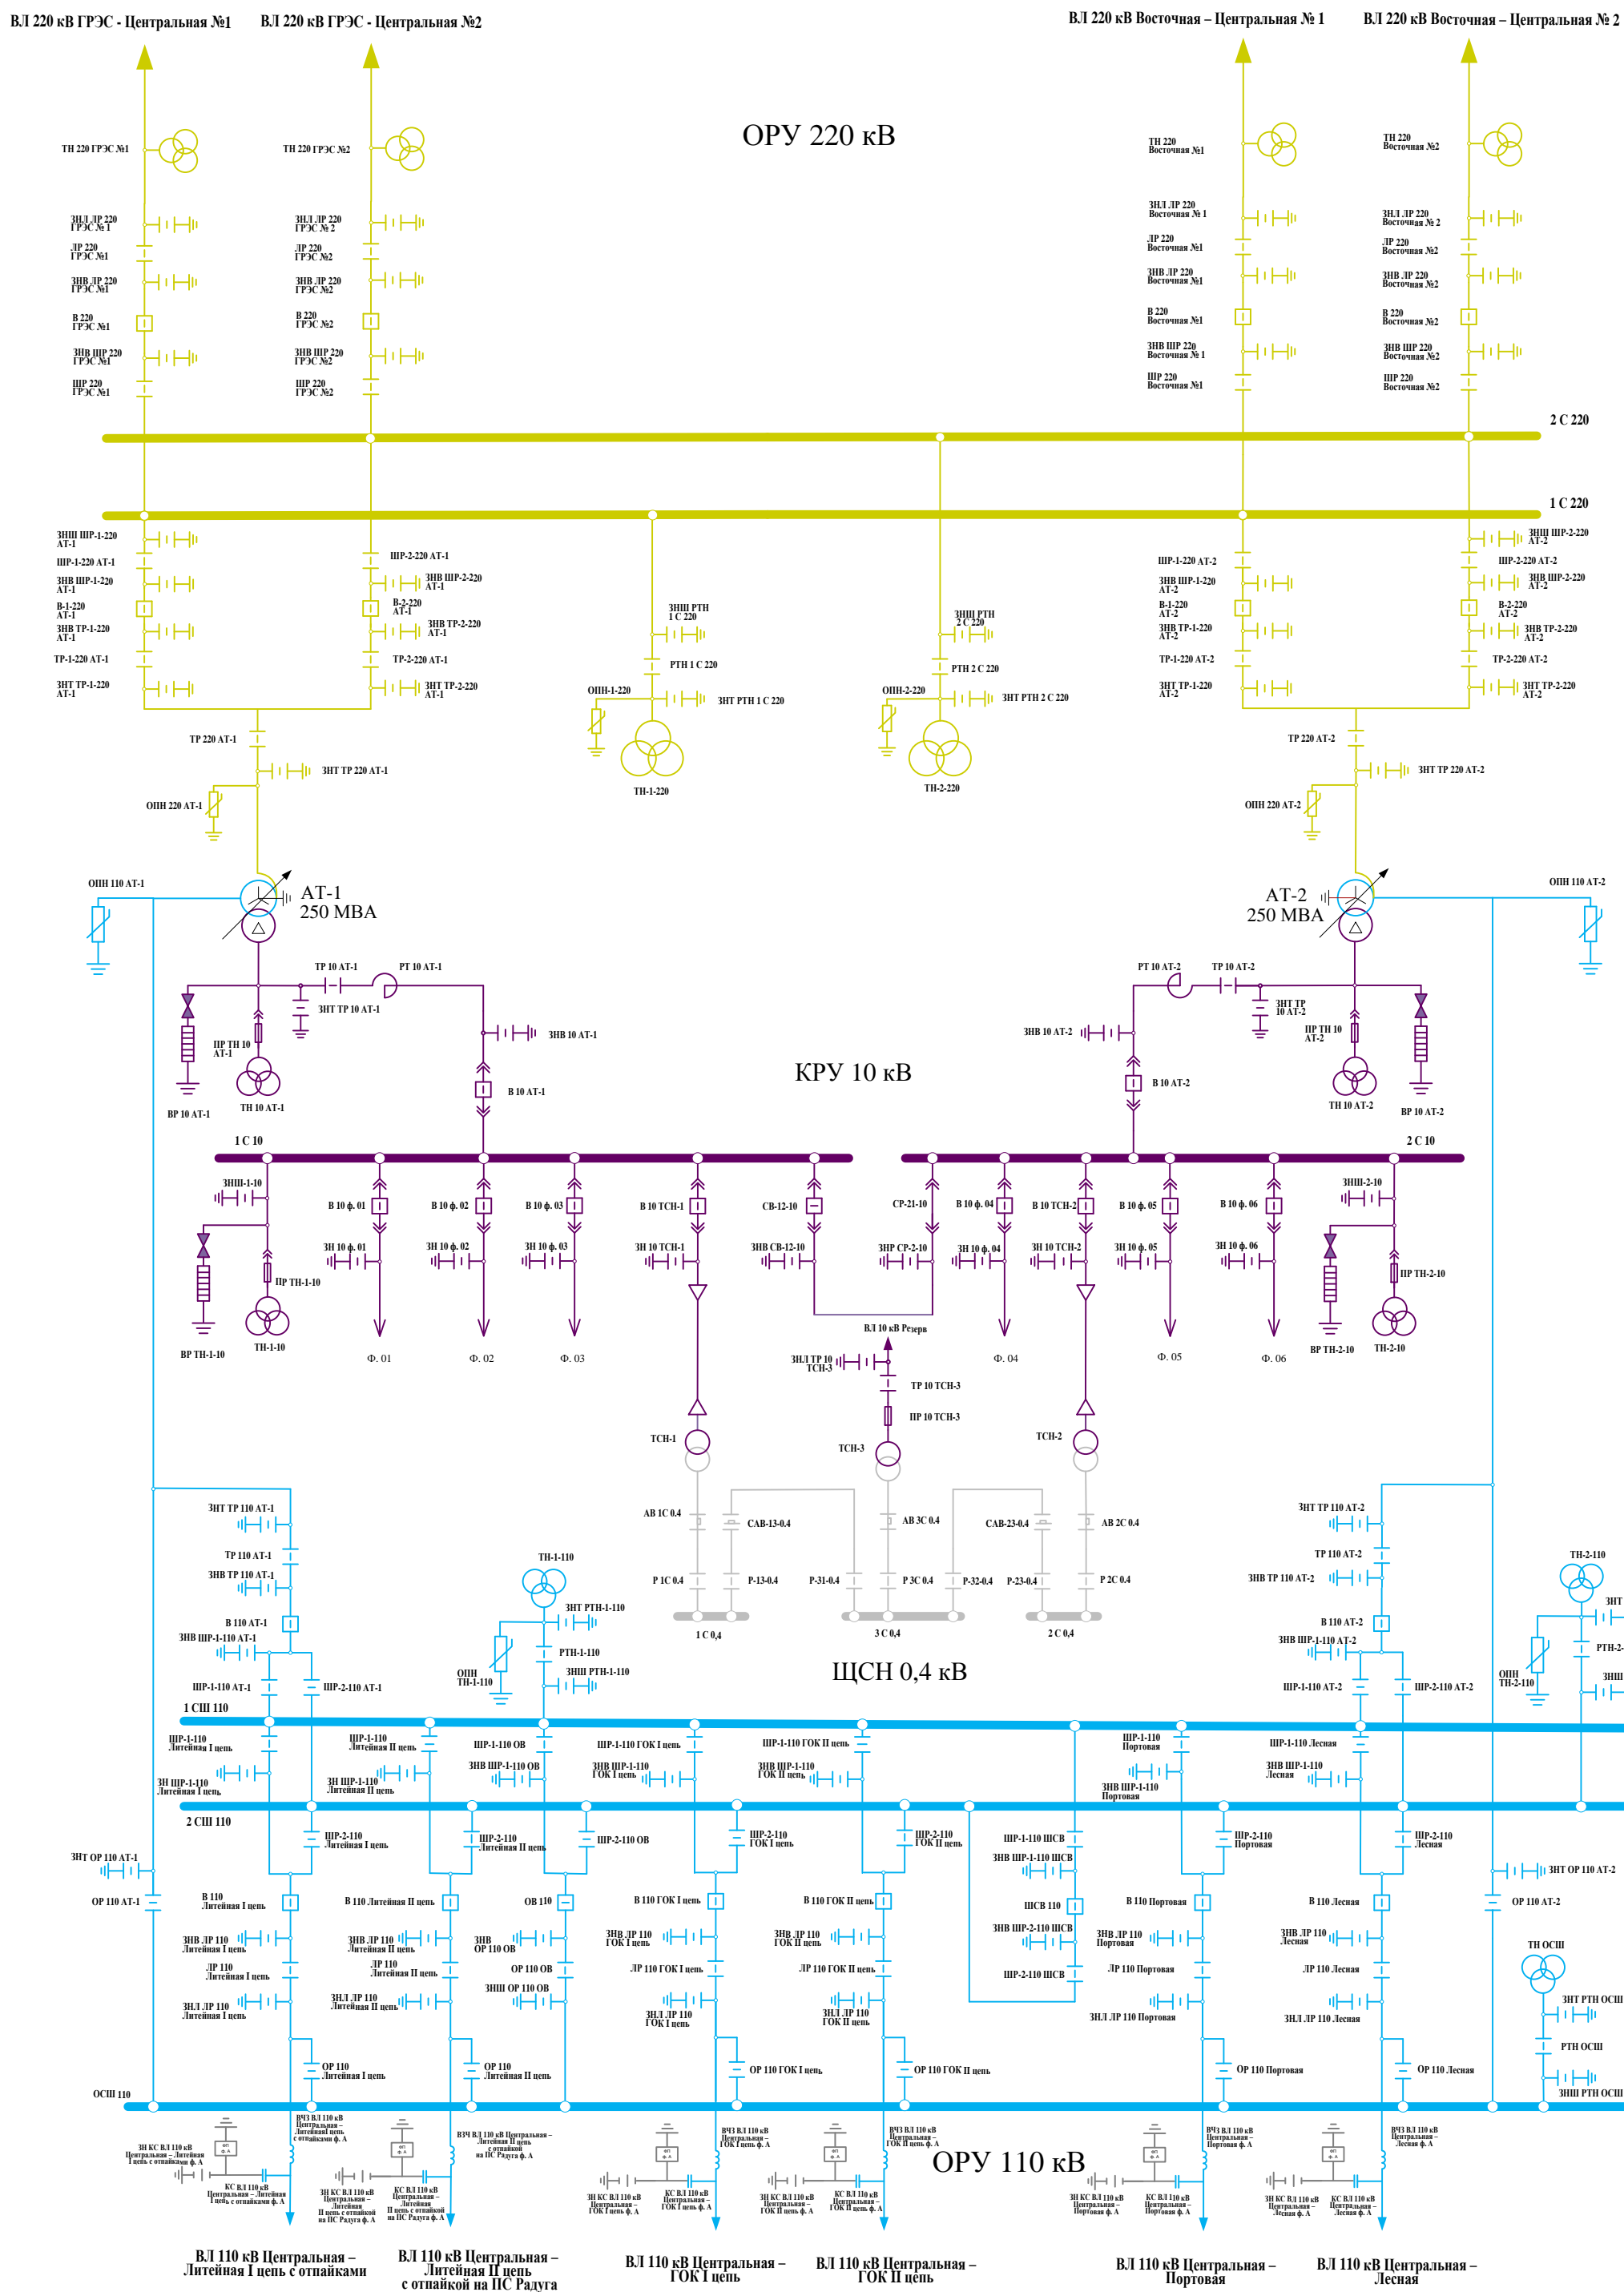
ВЛ 220 кВ ГРЭС - Центральная №1
ВЛ 220 кВ ГРЭС - Центральная №2
ВЛ 220 кВ Восточная – Центральная № 1
ВЛ 220 кВ Восточная – Центральная № 2

ОРУ 220 кВ

ТН 220 ГРЭС №1
ТН 220 ГРЭС №2
ТН 220 Восточная №1
ТН 220 Восточная №2

ЗНЛ ЛР 220 ГРЭС № 1
ЛР 220 ГРЭС №1
ЗНВ ЛР 220 ГРЭС №1
В 220 ГРЭС №1
ЗНВ ШР 220 ГРЭС №1
ШР 220 ГРЭС №1

ЗНЛ ЛР 220 ГРЭС № 2
ЛР 220 ГРЭС №2
ЗНВ ЛР 220 ГРЭС №2
В 220 ГРЭС №2
ЗНВ ШР 220 ГРЭС №2
ШР 220 ГРЭС №2

ЗНЛ ЛР 220 Восточная № 1
ЛР 220 Восточная №1
ЗНВ ЛР 220 Восточная №1
В 220 Восточная №1
ЗНВ ШР 220 Восточная № 1
ШР 220 Восточная №1

ЗНЛ ЛР 220 Восточная № 2
ЛР 220 Восточная №2
ЗНВ ЛР 220 Восточная №2
В 220 Восточная №2
ЗНВ ШР 220 Восточная №2
ШР 220 Восточная №2

2 С 220
1 С 220

ЗНШ ШР-1-220 АТ-1
ШР-1-220 АТ-1
ЗНВ ШР-1-220 АТ-1
В-1-220 АТ-1
ЗНВ ТР-1-220 АТ-1
ТР-1-220 АТ-1
ЗНТ ТР-1-220 АТ-1
ШР-2-220 АТ-1
ЗНВ ШР-2-220 АТ-1
В-2-220 АТ-1
ЗНВ ТР-2-220 АТ-1
ТР-2-220 АТ-1
ЗНТ ТР-2-220 АТ-1

ЗНШ РТН 1 С 220
РТН 1 С 220
ОПН-1-220
ЗНТ РТН 1 С 220
ТН-1-220
ЗНШ РТН 2 С 220
РТН 2 С 220
ОПН-2-220
ЗНТ РТН 2 С 220
ТН-2-220

ШР-1-220 АТ-2
ЗНВ ШР-1-220 АТ-2
В-1-220 АТ-2
ЗНВ ТР-1-220 АТ-2
ТР-1-220 АТ-2
ЗНТ ТР-1-220 АТ-2
ЗНШ ШР-2-220 АТ-2
ШР-2-220 АТ-2
ЗНВ ШР-2-220 АТ-2
В-2-220 АТ-2
ЗНВ ТР-2-220 АТ-2
ТР-2-220 АТ-2
ЗНТ ТР-2-220 АТ-2

ТР 220 АТ-1
ЗНТ ТР 220 АТ-1
ОПН 220 АТ-1
ТР 220 АТ-2
ЗНТ ТР 220 АТ-2
ОПН 220 АТ-2

ОПН 110 АТ-1
АТ-1 250 МВА
АТ-2 250 МВА
ОПН 110 АТ-2

ТР 10 АТ-1
РТ 10 АТ-1
ЗНТ ТР 10 АТ-1
ЗНВ 10 АТ-1
ПР ТН 10 АТ-1
ТН 10 АТ-1
ВР 10 АТ-1
В 10 АТ-1
РТ 10 АТ-2
ТР 10 АТ-2
ЗНТ ТР 10 АТ-2
ЗНВ 10 АТ-2
ПР ТН 10 АТ-2
ТН 10 АТ-2
ВР 10 АТ-2
В 10 АТ-2

КРУ 10 кВ

1 С 10
2 С 10
ЗНШ-1-10
ПР ТН-1-10
ВР ТН-1-10
ТН-1-10
В 10 ф. 01
ЗН 10 ф. 01
Ф. 01
В 10 ф. 02
ЗН 10 ф. 02
Ф. 02
В 10 ф. 03
ЗН 10 ф. 03
Ф. 03
В 10 ТСН-1
ЗН 10 ТСН-1
СВ-12-10
ЗНВ СВ-12-10
СР-21-10
ЗНР СР-21-10
ВЛ 10 кВ Резерв
В 10 ф. 04
ЗН 10 ф. 04
Ф. 04
В 10 ТСН-2
ЗН 10 ТСН-2
В 10 ф. 05
ЗН 10 ф. 05
Ф. 05
В 10 ф. 06
ЗН 10 ф. 06
Ф. 06
ЗНШ-2-10
ПР ТН-2-10
ВР ТН-2-10
ТН-2-10

ЗНЛ ТР 10 ТСН-3
ТР 10 ТСН-3
ПР 10 ТСН-3
ТСН-1
ТСН-3
ТСН-2

АВ 1С 0.4
САВ-13-0.4
АВ 3С 0.4
САВ-23-0.4
АВ 2С 0.4
Р 1С 0.4
Р-13-0.4
Р-31-0.4
Р 3С 0.4
Р-32-0.4
Р-23-0.4
Р 2С 0.4
1 С 0,4
3 С 0,4
2 С 0,4

ЩСН 0,4 кВ

ЗНТ ТР 110 АТ-1
ТР 110 АТ-1
ЗНВ ТР 110 АТ-1
В 110 АТ-1
ЗНВ ШР-1-110 АТ-1
ШР-1-110 АТ-1
ШР-2-110 АТ-1
ТН-1-110
ЗНТ РТН-1-110
РТН-1-110
ЗНШ РТН-1-110
ОПН ТН-1-110
ЗНТ ТР 110 АТ-2
ТР 110 АТ-2
ЗНВ ТР 110 АТ-2
В 110 АТ-2
ЗНВ ШР-1-110 АТ-2
ШР-1-110 АТ-2
ШР-2-110 АТ-2
ТН-2-110
ЗНТ
РТН-2-
ЗНШ
ОПН ТН-2-110

1 СШ 110
2 СШ 110
ОСШ 110

ШР-1-110 Литейная I цепь
ЗН ШР-1-110 Литейная I цепь
ШР-1-110 Литейная II цепь
ЗН ШР-1-110 Литейная II цепь
ШР-1-110 ОВ
ЗНВ ШР-1-110 ОВ
ШР-1-110 ГОК I цепь
ЗНВ ШР-1-110 ГОК I цепь
ШР-1-110 ГОК II цепь
ЗНВ ШР-1-110 ГОК II цепь
ШР-1-110 Портовая
ЗНВ ШР-1-110 Портовая
ШР-1-110 Лесная
ЗНВ ШР-1-110 Лесная

ШР-2-110 Литейная I цепь
ШР-2-110 Литейная II цепь
ШР-2-110 ОВ
ШР-2-110 ГОК I цепь
ШР-2-110 ГОК II цепь
ШР-1-110 ШСВ
ЗНВ ШР-1-110 ШСВ
ШСВ 110
ЗНВ ШР-2-110 ШСВ
ШР-2-110 ШСВ
ШР-2-110 Портовая
ШР-2-110 Лесная

ЗНТ ОР 110 АТ-1
ОР 110 АТ-1
ЗНТ ОР 110 АТ-2
ОР 110 АТ-2

В 110 Литейная I цепь
ЗНВ ЛР 110 Литейная I цепь
ЛР 110 Литейная I цепь
ЗНЛ ЛР 110 Литейная I цепь
ОР 110 Литейная I цепь
В 110 Литейная II цепь
ЗНВ ЛР 110 Литейная II цепь
ЛР 110 Литейная II цепь
ЗНЛ ЛР 110 Литейная II цепь
ОР 110 Литейная II цепь
ОВ 110
ЗНВ ОР 110 ОВ
ОР 110 ОВ
ЗНШ ОР 110 ОВ
В 110 ГОК I цепь
ЗНВ ЛР 110 ГОК I цепь
ЛР 110 ГОК I цепь
ЗНЛ ЛР 110 ГОК I цепь
ОР 110 ГОК I цепь
В 110 ГОК II цепь
ЗНВ ЛР 110 ГОК II цепь
ЛР 110 ГОК II цепь
ЗНЛ ЛР 110 ГОК II цепь
ОР 110 ГОК II цепь
В 110 Портовая
ЗНВ ЛР 110 Портовая
ЛР 110 Портовая
ЗНЛ ЛР 110 Портовая
ОР 110 Портовая
В 110 Лесная
ЗНВ ЛР 110 Лесная
ЛР 110 Лесная
ЗНЛ ЛР 110 Лесная
ОР 110 Лесная
ТН ОСШ
ЗНТ РТН ОСШ
РТН ОСШ
ЗНШ РТН ОСШ

ЗН КС ВЛ 110 кВ Центральная – Литейная I цепь с отпайками ф. А
КС ВЛ 110 кВ Центральная – Литейная I цепь с отпайками ф. А
ВЧЗ ВЛ 110 кВ Центральная – Литейная цепь с отпайками ф. А
ЗН КС ВЛ 110 кВ Центральная – Литейная II цепь с отпайкой на ПС Радуга ф. А
КС ВЛ 110 кВ Центральная – Литейная II цепь с отпайкой на ПС Радуга ф. А
ВЗЧ ВЛ 110 кВ Центральная – Литейная II цепь с отпайкой на ПС Радуга ф. А
ЗН КС ВЛ 110 кВ Центральная – ГОК I цепь ф. А
КС ВЛ 110 кВ Центральная – ГОК I цепь ф. А
ВЧЗ ВЛ 110 кВ Центральная – ГОК I цепь ф. А
ЗН КС ВЛ 110 кВ Центральная – ГОК II цепь ф. А
КС ВЛ 110 кВ Центральная – ГОК II цепь ф. А
ВЧЗ ВЛ 110 кВ Центральная – ГОК II цепь ф. А
ЗН КС ВЛ 110 кВ Центральная – Портовая ф. А
КС ВЛ 110 кВ Центральная – Портовая ф. А
ВЧЗ ВЛ 110 кВ Центральная – Портовая ф. А
ЗН КС ВЛ 110 кВ Центральная – Лесная ф. А
КС ВЛ 110 кВ Центральная – Лесная ф. А
ВЧЗ ВЛ 110 кВ Центральная – Лесная ф. А

ОРУ 110 кВ

ВЛ 110 кВ Центральная – Литейная I цепь с отпайками
ВЛ 110 кВ Центральная – Литейная II цепь с отпайкой на ПС Радуга
ВЛ 110 кВ Центральная – ГОК I цепь
ВЛ 110 кВ Центральная – ГОК II цепь
ВЛ 110 кВ Центральная – Портовая
ВЛ 110 кВ Центральная – Лесная